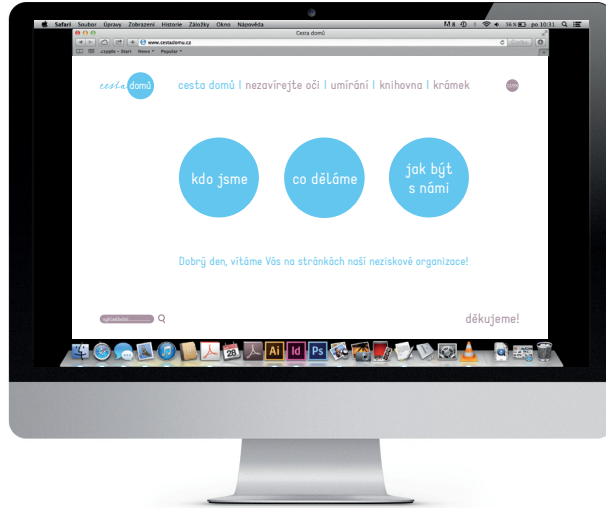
Safari Soubor Úpravy Zobrazení Historie Záložky Okno Nápověda

po 10:31

Cesta domů

www.cestadomu.cz

cesta domů

cesta domů | nezavírejte oči | umírání | knihovna | krámek

kdo jsme

co děláme

jak být s námi

Dobrý den, vítáme Vás na stránkách naší neziskové organizace!

vyhledávání

děkujeme!

Ai Id Ps